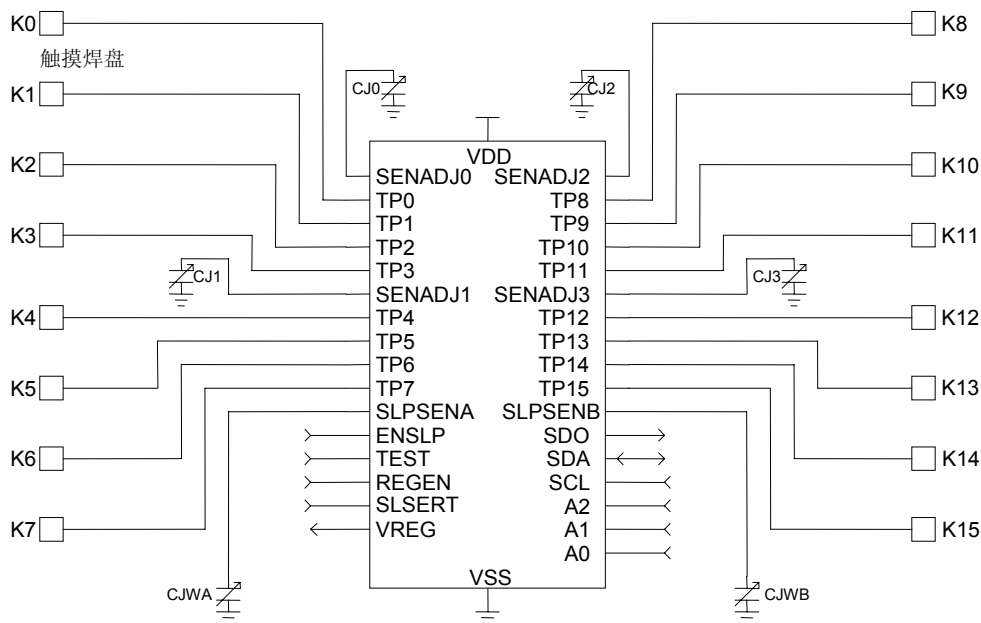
K0
触摸焊盘
K1
K2
K3
K4
K5
K6
K7
CJ0
CJ1
CJWA
K8
K9
K10
K11
K12
K13
K14
K15
CJ2
CJ3
CJWB
VDD
SENADJ0
TP0
TP1
TP2
TP3
SENADJ1
TP4
TP5
TP6
TP7
SLPSENA
ENSLP
TEST
REGEN
SLSERT
VREG
SENADJ2
TP8
TP9
TP10
TP11
SENADJ3
TP12
TP13
TP14
TP15
SLPSENB
SDO
SDA
SCL
A2
A1
A0
VSS